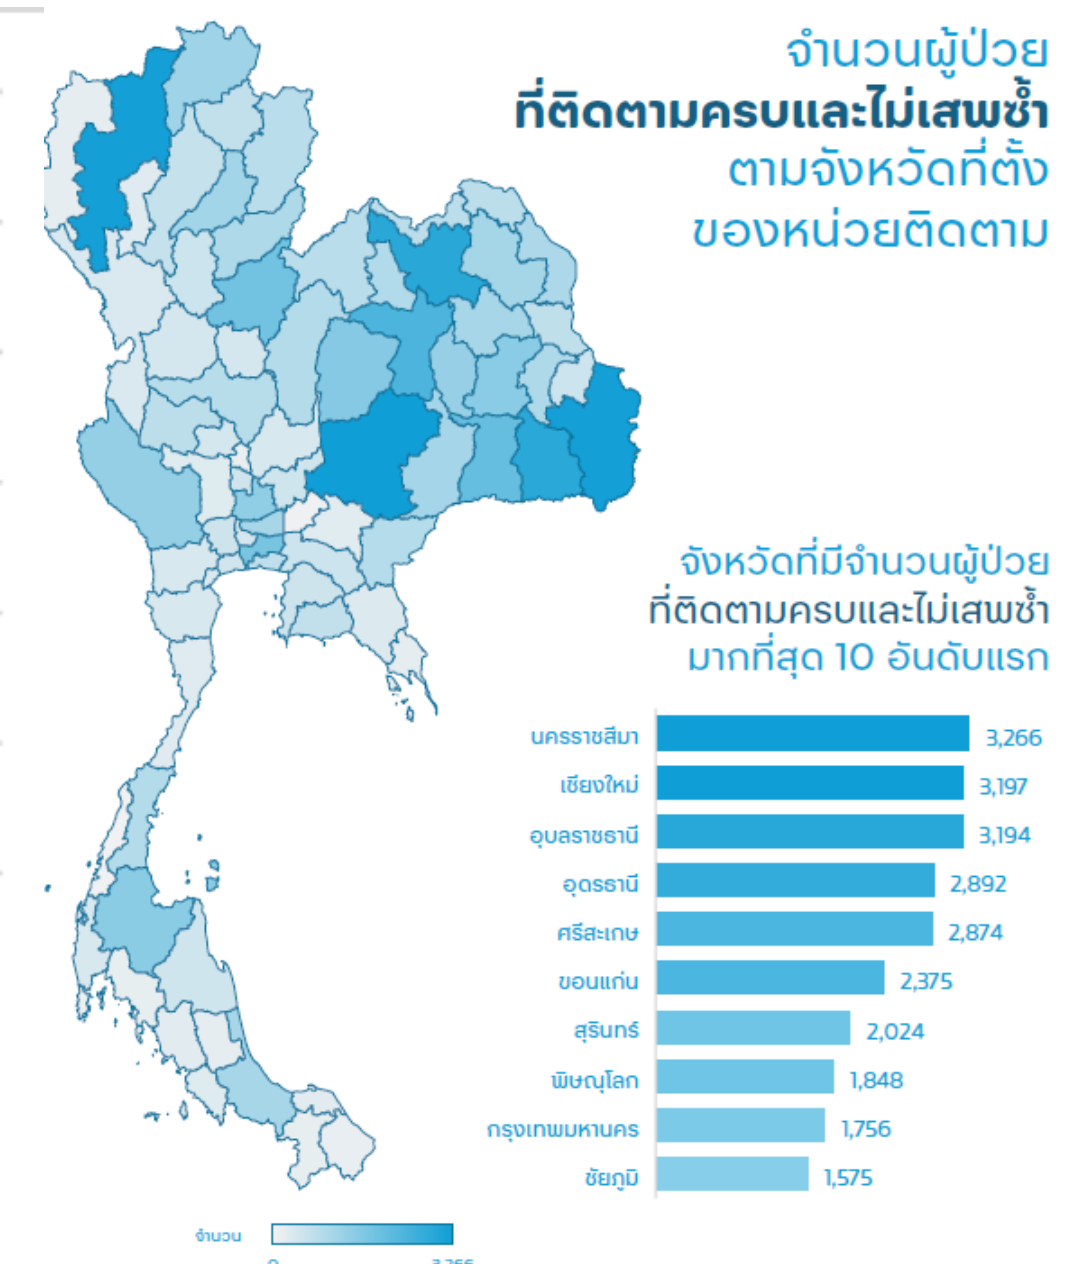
จำนวนผู้ป่วย
ที่ติดตามครบและไม่เสพซ้ำ
ตามจังหวัดที่ตั้ง
ของหน่วยติดตาม

จังหวัดที่มีจำนวนผู้ป่วย
ที่ติดตามครบและไม่เสพซ้ำ
มากที่สุด 10 อันดับแรก

| | |
|---|---|
| นครราชสีมา | 3,266 |
| เชียงใหม่ | 3,197 |
| อุบลราชธานี | 3,194 |
| อุดรธานี | 2,892 |
| ศรีสะเกษ | 2,874 |
| ขอนแก่น | 2,375 |
| สุรินทร์ | 2,024 |
| พิษณุโลก | 1,848 |
| กรุงเทพมหานคร | 1,756 |
| ชัยภูมิ | 1,575 |

จำนวน
0 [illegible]